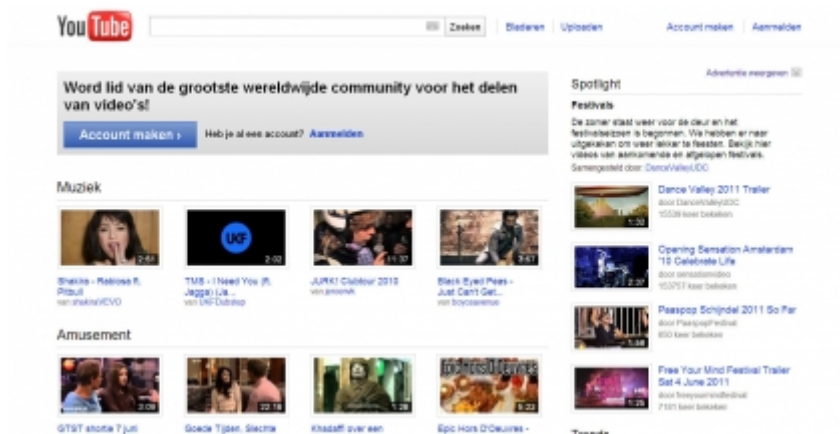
YouTube

Zoeken | Bladeren | Uploaden | Account maken | Aanmelden

Word lid van de grootste wereldwijde community voor het delen van video's!

Account maken › | Heb je al een account? Aanmelden

Advertentie weergeven

Spotlight

Festivals

De zomer staat weer voor de deur en het festivalseizoen is begonnen. We hebben er naar uitgekeken om weer lekker te feesten. Bekijk hier video's van aankomende en afgelopen festivals.

Samengesteld door: DanceValleyUDC

Dance Valley 2011 Trailer
door DanceValleyUDC
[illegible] keer bekeken
1:32

Opening Sensation Amsterdam '10 Celebrate Life
door sensationvideo
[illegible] keer bekeken
2:37

Paaspop Schijndel 2011 So Far
door PaaspopFestival
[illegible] keer bekeken
1:58

Free Your Mind Festival Trailer Sat 4 June 2011
door freeyourmindfestival
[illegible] keer bekeken
1:25

Trends

Muziek

2:51
Shakira - Rabiosa ft. Pitbull
van shakiraVEVO

2:02
TMS - I Need You (ft. Jaggz) (Ja...
van UKFDubstep

11:37
JURK! Clubtour 2010
van jmoerk

3:57
Black Eyed Peas - Just Can't Get...
van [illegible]

Amusement

3:09
GTST shortie 7 juni

23:16
Goede Tijden, Slechte

1:28
Khadaffi over een

5:22
Epic Hors D'Oeuvres -